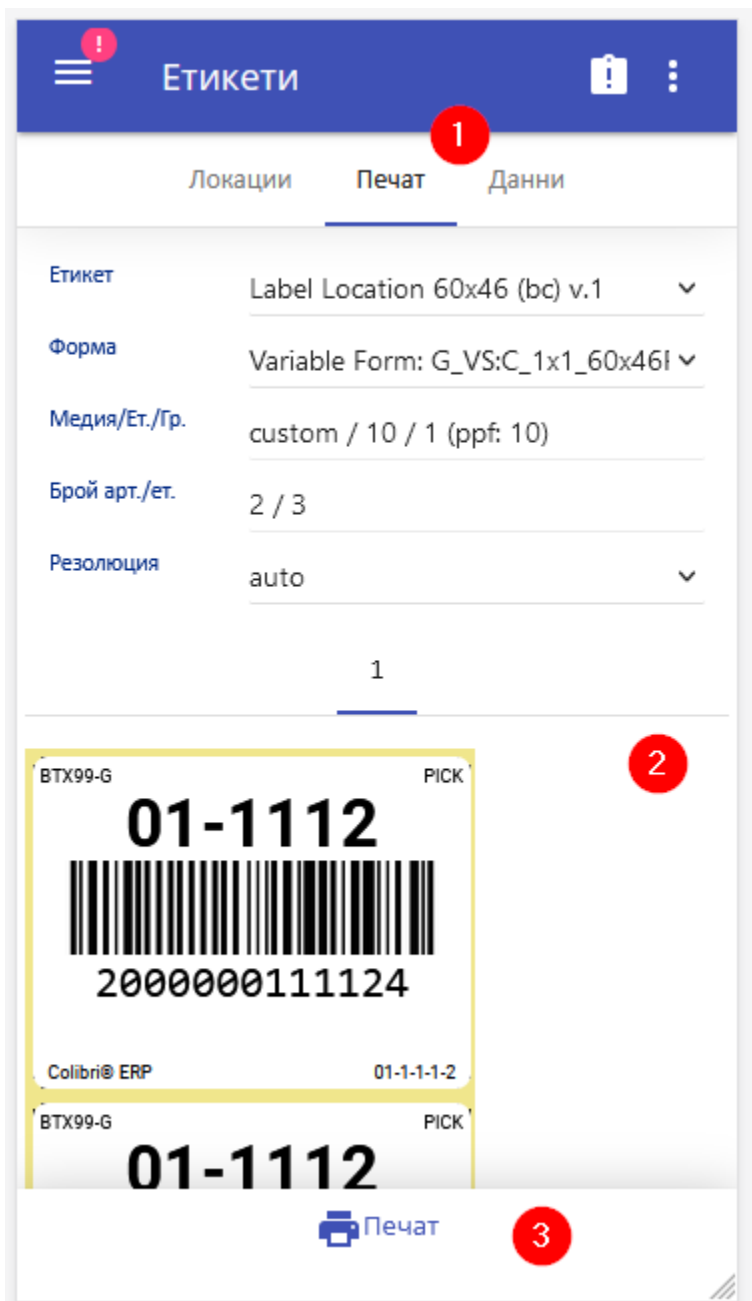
!

Етикети

1

Локации Печат Данни

Етикет Label Location 60x46 (bc) v.1

Форма Variable Form: G_VS:C_1x1_60x46I

Медия/Ет./Гр. custom / 10 / 1 (ppf: 10)

Брой арт./ет. 2 / 3

Резолюция auto

1

2

BTX99-G PICK

01-1112

2000000111124

Colibri® ERP 01-1-1-1-2

BTX99-G PICK

01-1112

Печат

3